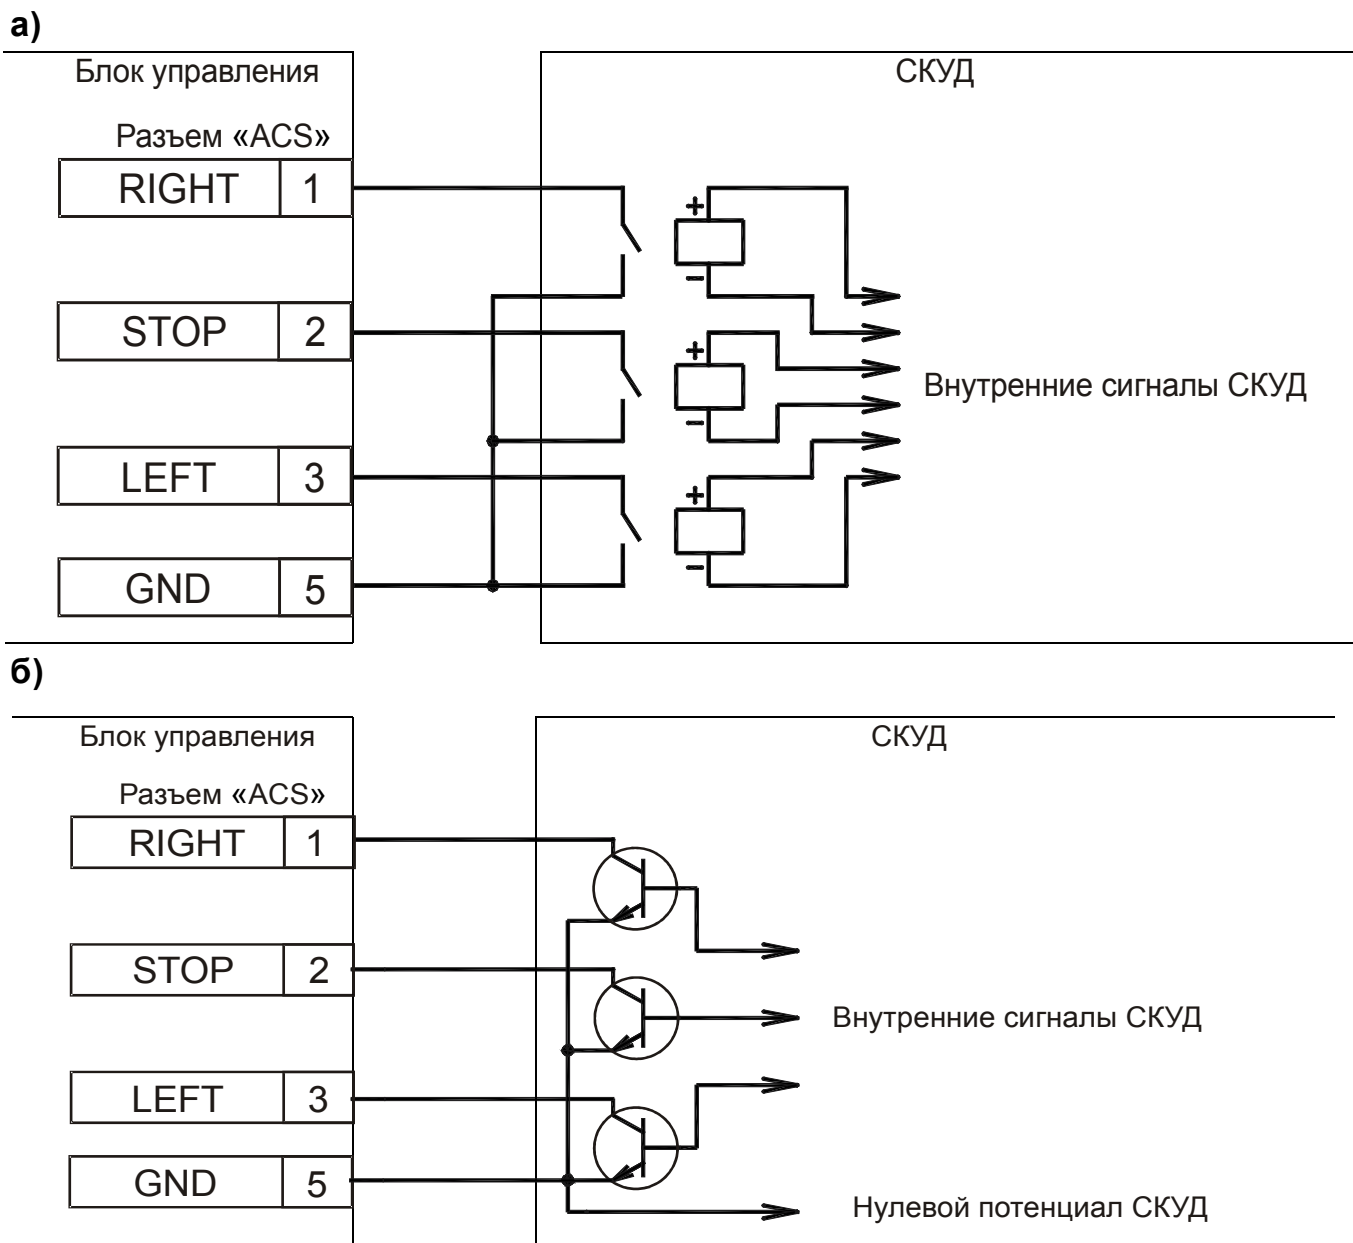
а)

Блок управления

Разъем «ACS»

| RIGHT | 1 |
|---|---|
| STOP | 2 |
| LEFT | 3 |
| GND | 5 |

СКУД

+
–
+
–
+
–

Внутренние сигналы СКУД

б)

Блок управления

Разъем «ACS»

| RIGHT | 1 |
|---|---|
| STOP | 2 |
| LEFT | 3 |
| GND | 5 |

СКУД

Внутренние сигналы СКУД

Нулевой потенциал СКУД